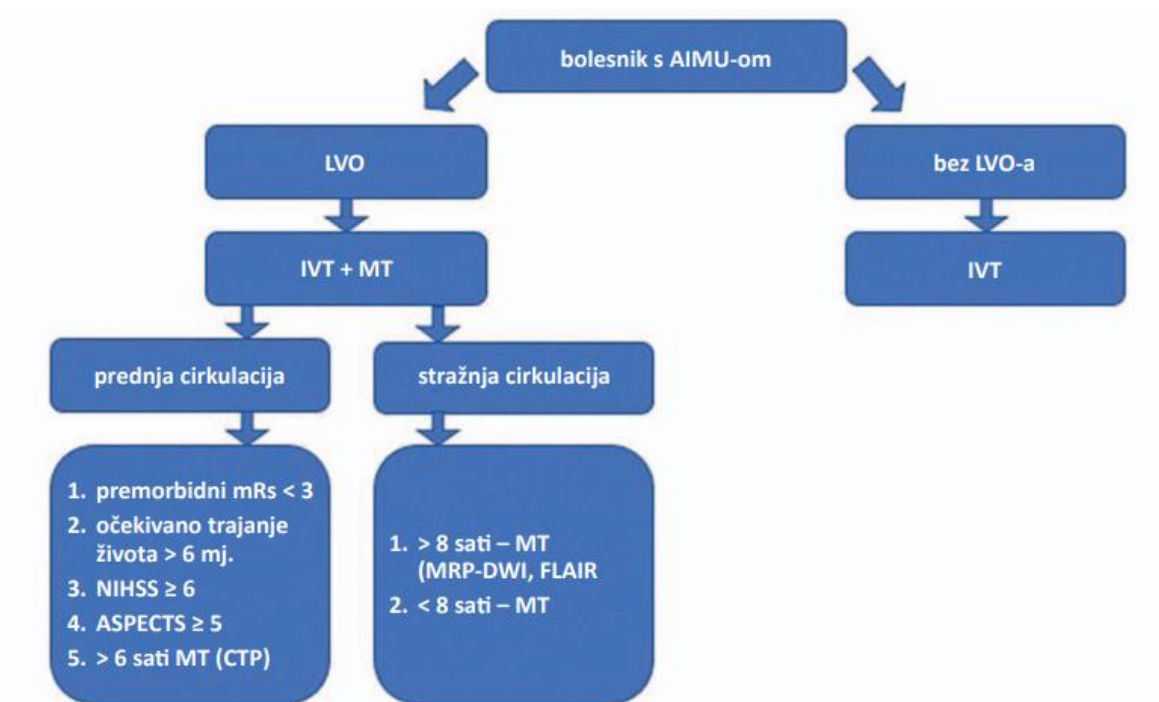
bolesnik s AIMU-om

LVO

bez LVO-a

IVT + MT

IVT

prednja cirkulacija

stražnja cirkulacija

1. premorbidni mRs < 3
2. očekivano trajanje života > 6 mj.
3. NIHSS ≥ 6
4. ASPECTS ≥ 5
5. > 6 sati MT (CTP)

1. > 8 sati – MT (MRP-DWI, FLAIR
2. < 8 sati – MT